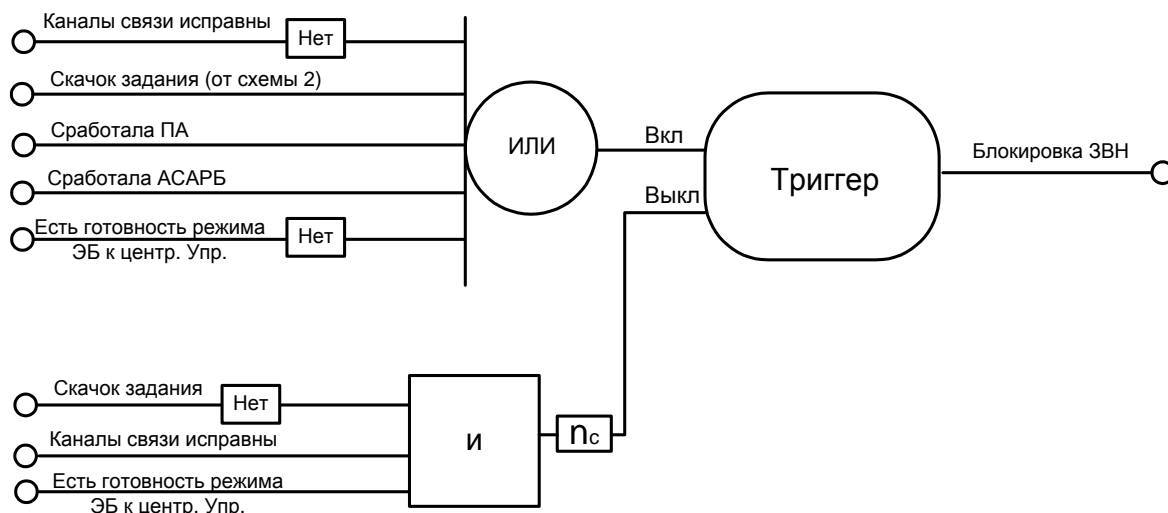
Каналы связи исправны
Нет
Скачок задания (от схемы 2)
Сработала ПА
Сработала АСАРБ
Есть готовность режима ЭБ к центр. Упр.
Нет
ИЛИ
Вкл
Выкл
Триггер
Блокировка ЗВН
Скачок задания
Нет
Каналы связи исправны
Есть готовность режима ЭБ к центр. Упр.
И
$n_c$